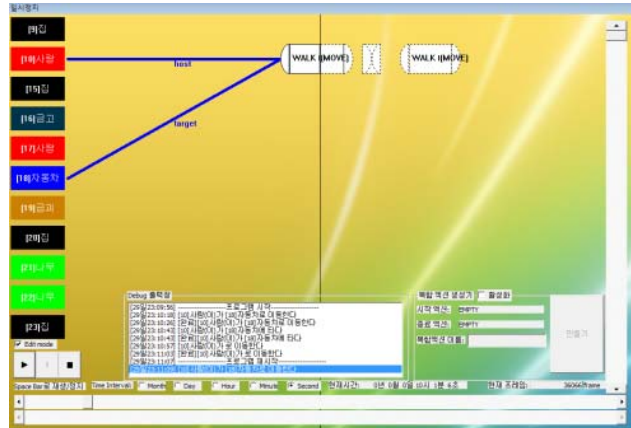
일시정지

[9]집
[10]사람
[15]집
[16]금고
[17]사람
[18]자동차
[19]금고
[20]집
[21]나무
[22]나무
[23]집

host
target

WALK I(MOVE)
WALK I(MOVE)

Edit mode

Debug 출력창
[29일23:09:58] ----------프로그램 시작----------
[29일23:10:18] [10]사람이(가) [18]자동차로 이동한다
[29일23:10:26] [완료] [10]사람이(가) [18]자동차로 이동한다
[29일23:10:43] [10]사람이(가) [18]자동차에 타다
[29일23:10:43] [완료] [10]사람이(가) [18]자동차에 타다
[29일23:10:57] [10]사람이(가) 로 이동한다
[29일23:11:03] [완료] [10]사람이(가) 로 이동한다
[29일23:11:07] ----------프로그램 재 시작----------
[29일23:11:09] [완료] [10]사람이(가) [18]자동차에 타다

복합 액션 생성기 활성화
시작 액션 : EMPTY
종료 액션 : EMPTY
복합액션 이름 :
만들기

Space Bar로 재생/정지
Time Interval : Month Day Hour Minute Second
현재시간: 0년 0월 0일 0시 1분 4초
현재 프레임: 3606frame